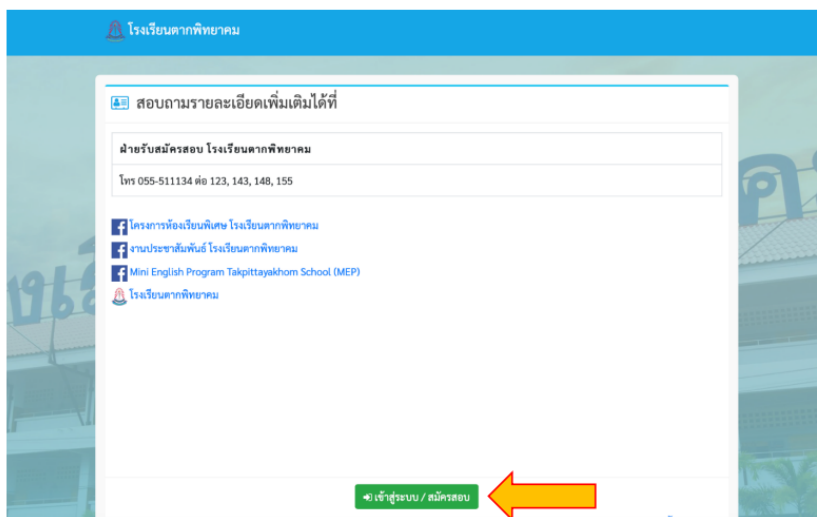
โรงเรียนตากพิทยาคม

สอบถามรายละเอียดเพิ่มเติมได้ที่

ฝ่ายรับสมัครสอบ โรงเรียนตากพิทยาคม

โทร 055-511134 ต่อ 123, 143, 148, 155

โครงการห้องเรียนพิเศษ โรงเรียนตากพิทยาคม

งานประชาสัมพันธ์ โรงเรียนตากพิทยาคม

Mini English Program Takpittayakhom School (MEP)

โรงเรียนตากพิทยาคม

เข้าสู่ระบบ / สมัครสอบ